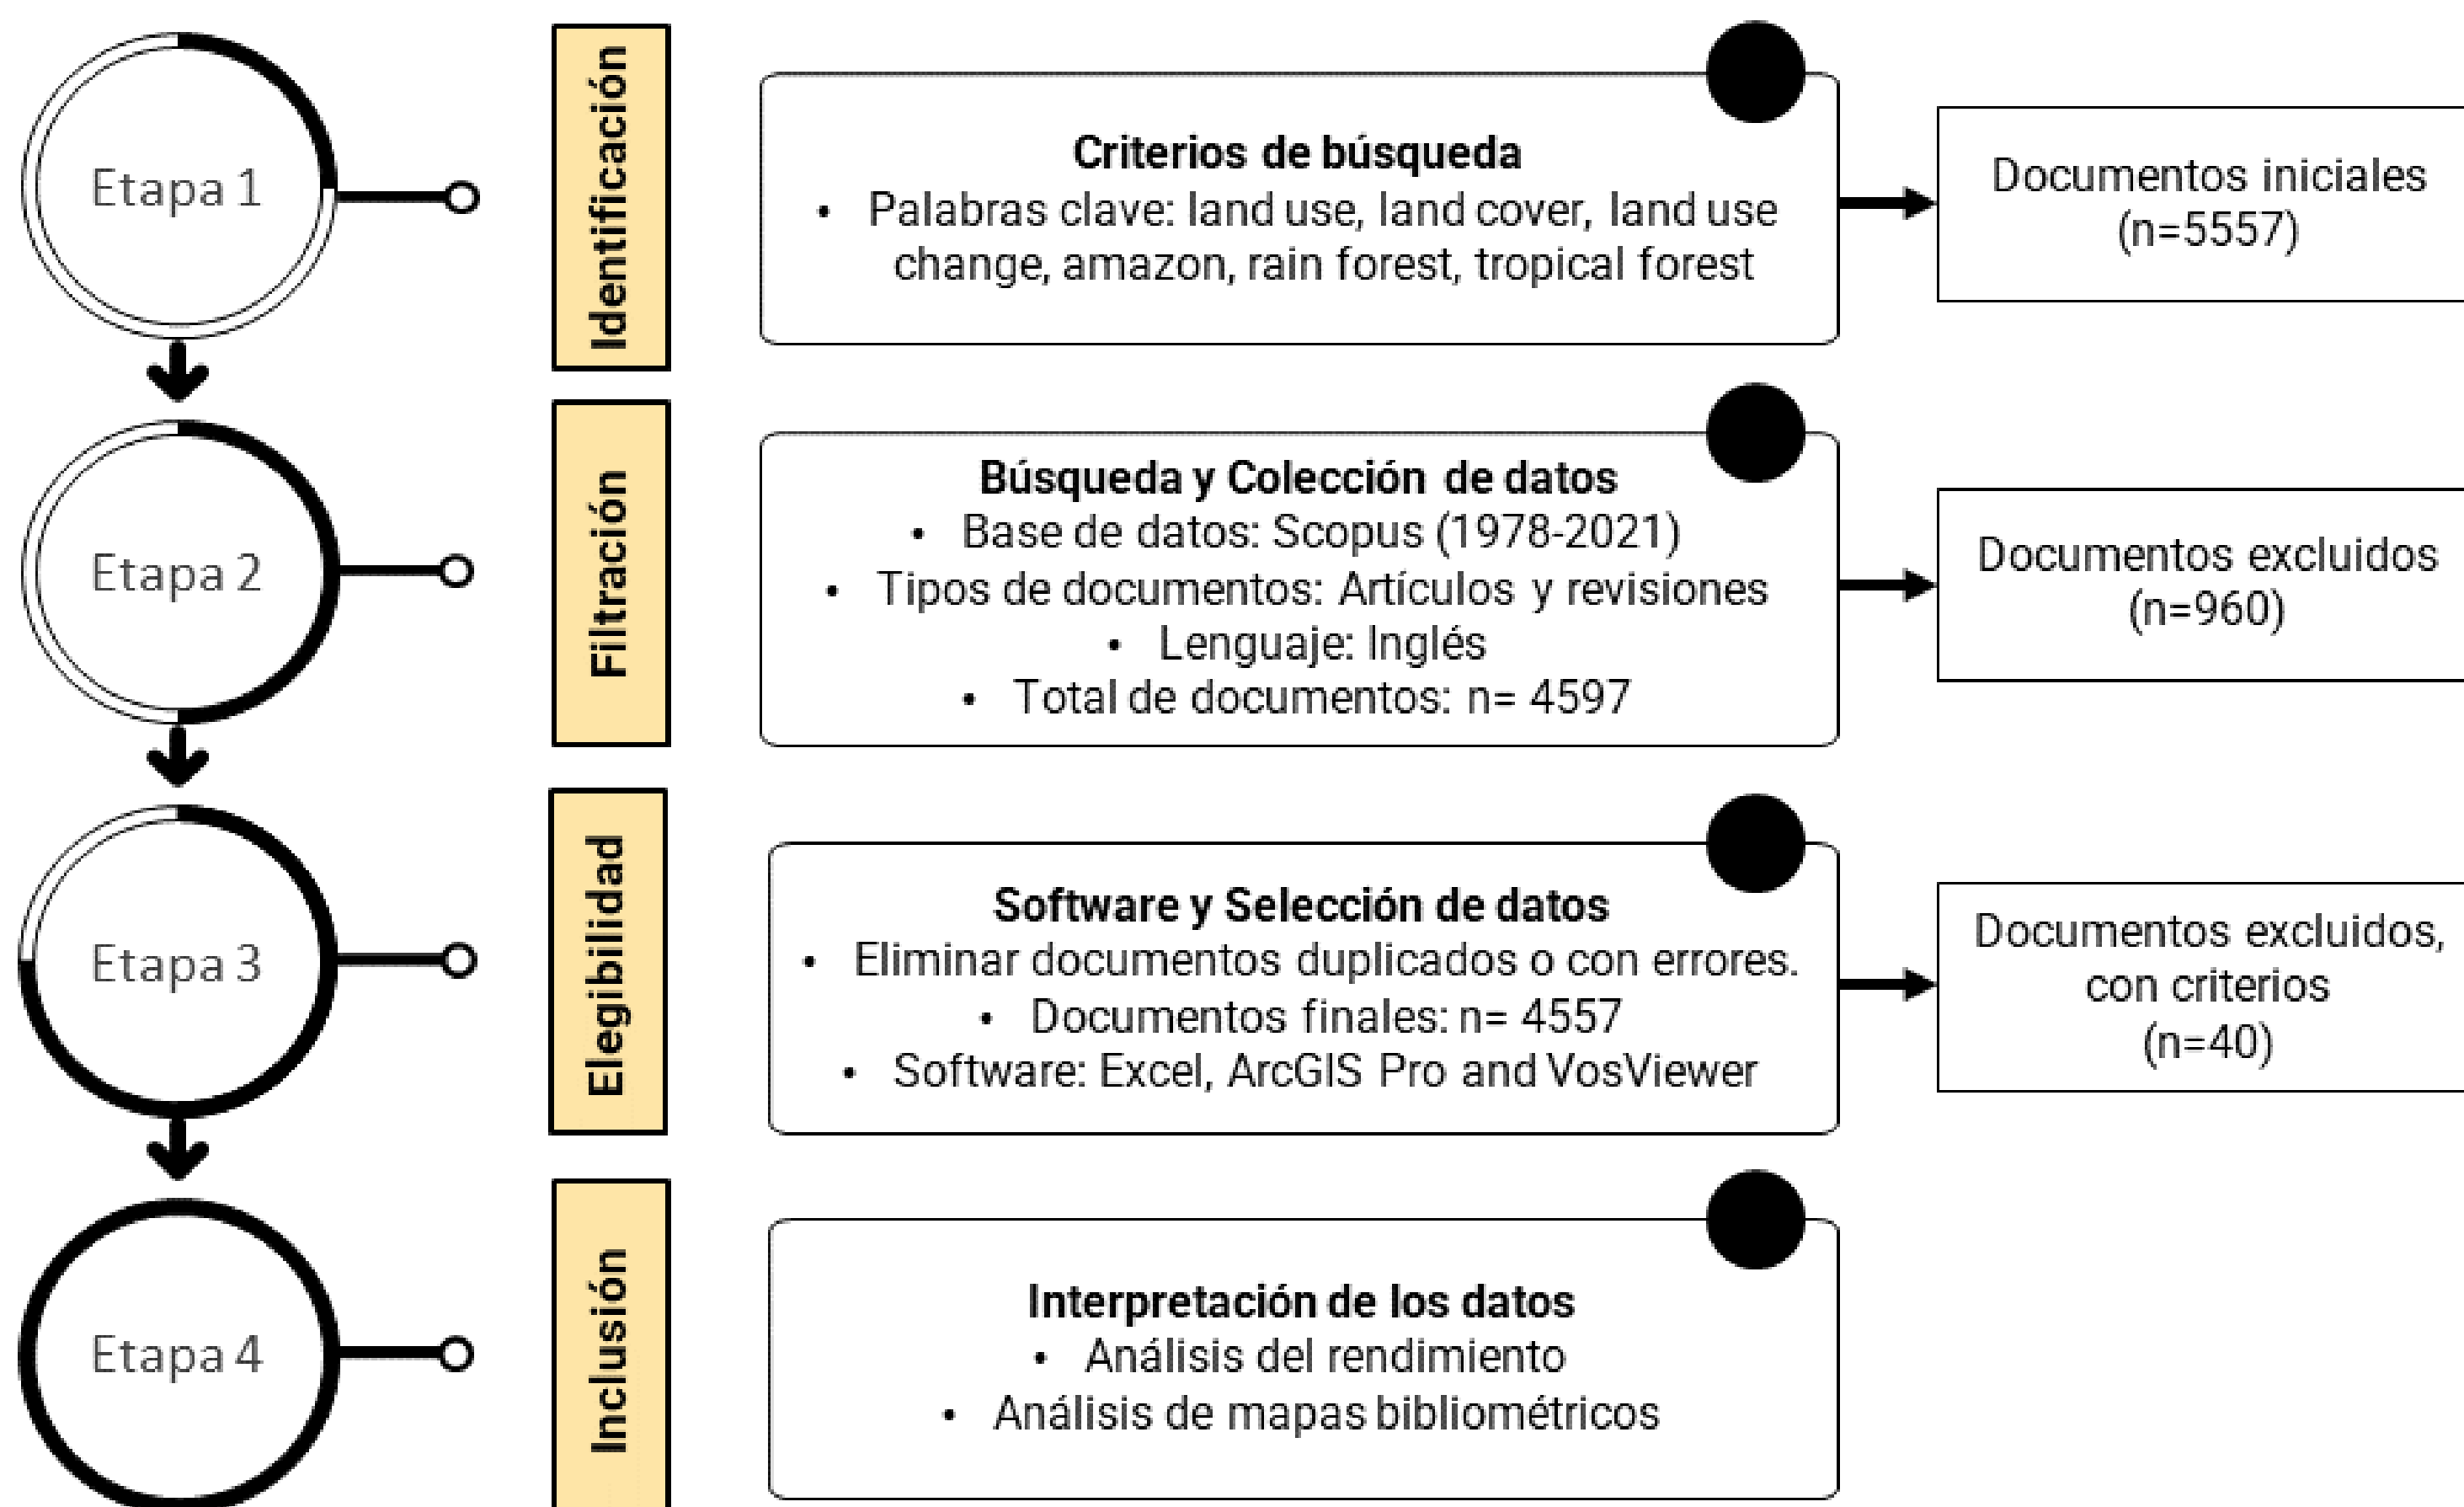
Etapa 1

Identificación

Criterios de búsqueda
• Palabras clave: land use, land cover, land use change, amazon, rain forest, tropical forest

Documentos iniciales (n=5557)

Etapa 2

Filtración

Búsqueda y Colección de datos
• Base de datos: Scopus (1978-2021)
• Tipos de documentos: Artículos y revisiones
• Lenguaje: Inglés
• Total de documentos: n= 4597

Documentos excluidos (n=960)

Etapa 3

Elegibilidad

Software y Selección de datos
• Eliminar documentos duplicados o con errores.
• Documentos finales: n= 4557
• Software: Excel, ArcGIS Pro and VosViewer

Documentos excluidos, con criterios (n=40)

Etapa 4

Inclusión

Interpretación de los datos
• Análisis del rendimiento
• Análisis de mapas bibliométricos